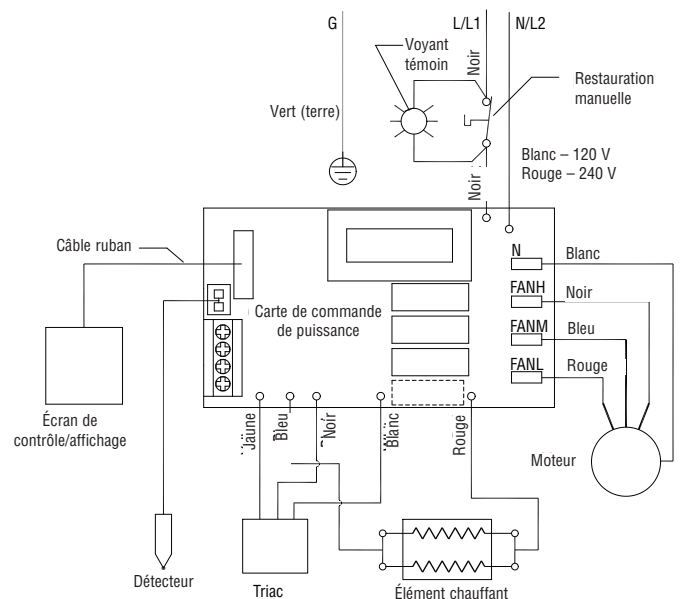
G

L/L1

N/L2

Voyant témoin

Noir

Restauration manuelle

Vert (terre)

Noir

Blanc – 120 V
Rouge – 240 V

Câble ruban

N

Blanc

FANH

Noir

Carte de commande de puissance

FANM

Bleu

FANL

Rouge

Écran de contrôle/affichage

Jaune

Bleu

Noir

Blanc

Rouge

Moteur

Détecteur

Triac

Élément chauffant